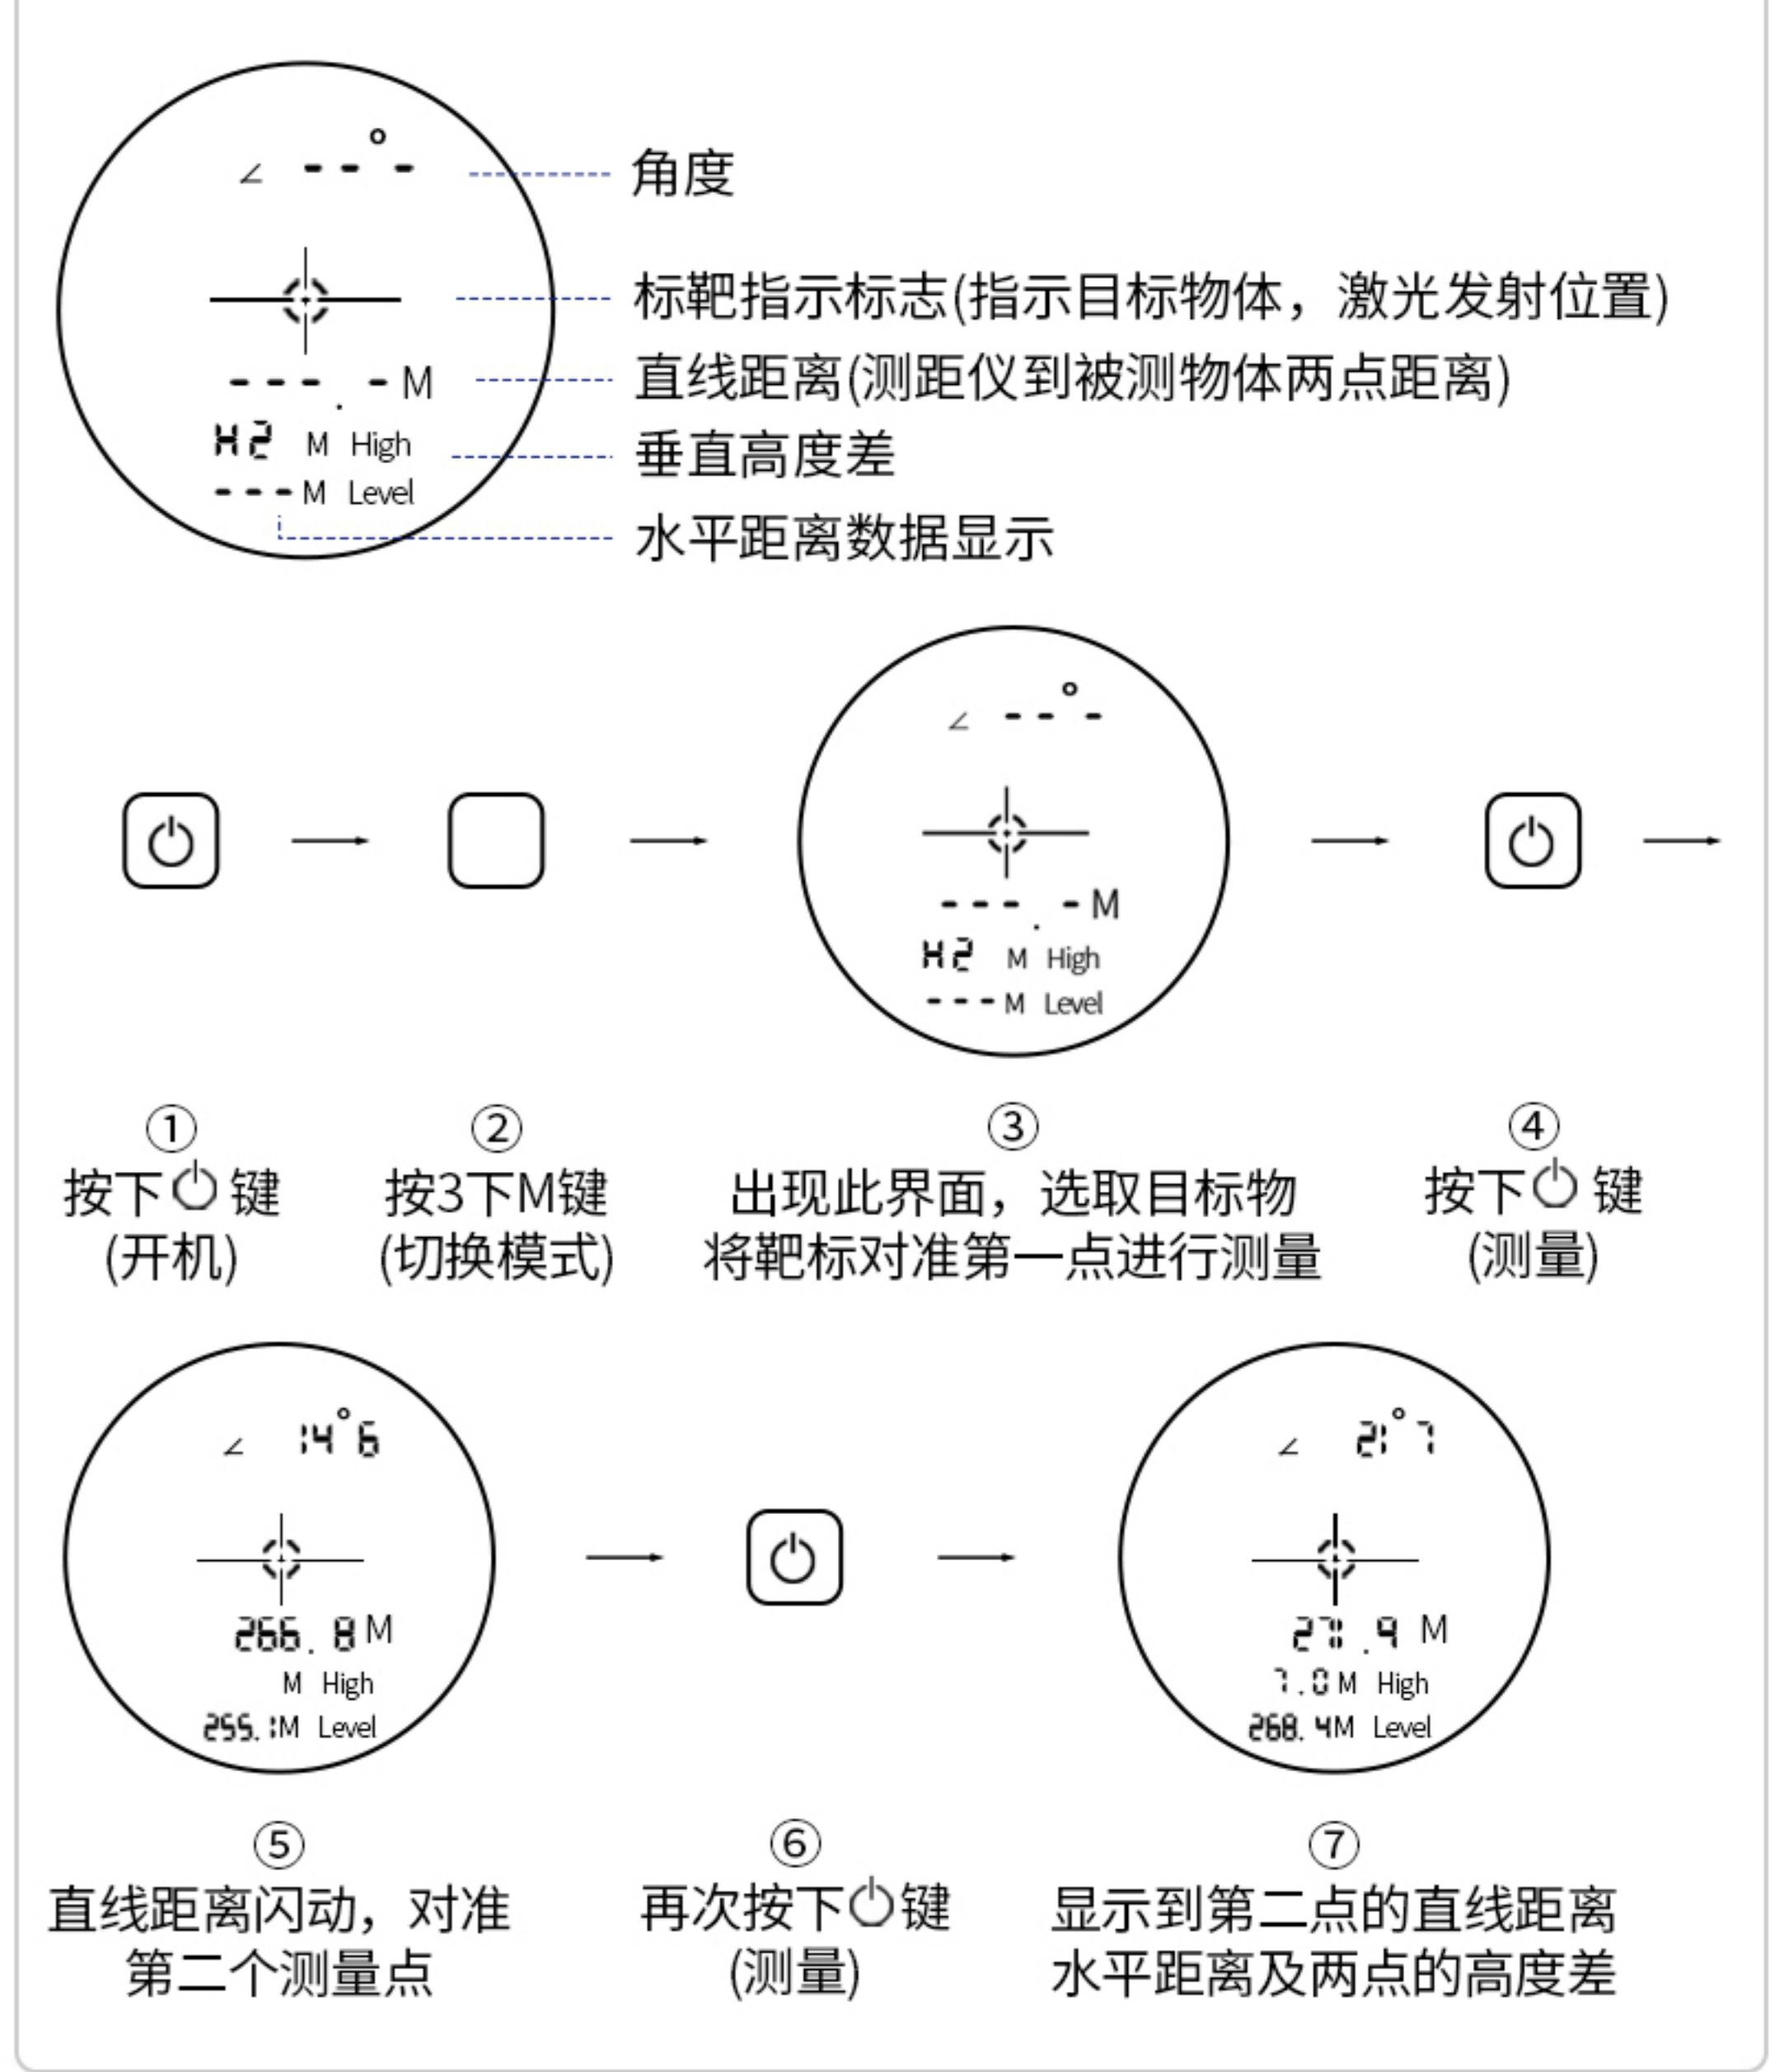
∠ - - ° -

- - - . - M
H2 M High
- - - M Level

角度
标靶指示标志(指示目标物体，激光发射位置)
直线距离(测距仪到被测物体两点距离)
垂直高度差
水平距离数据显示

∠ - - ° -
- - - . - M
H2 M High
- - - M Level

①
按下⏻键
(开机)

②
按3下M键
(切换模式)

③
出现此界面，选取目标物
将靶标对准第一点进行测量

④
按下⏻键
(测量)

∠ 14°6
266.8 M
M High
255.1M Level

∠ 21°7
27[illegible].9 M
7.0 M High
268.4M Level

⑤
直线距离闪动，对准
第二个测量点

⑥
再次按下⏻键
(测量)

⑦
显示到第二点的直线距离
水平距离及两点的高度差